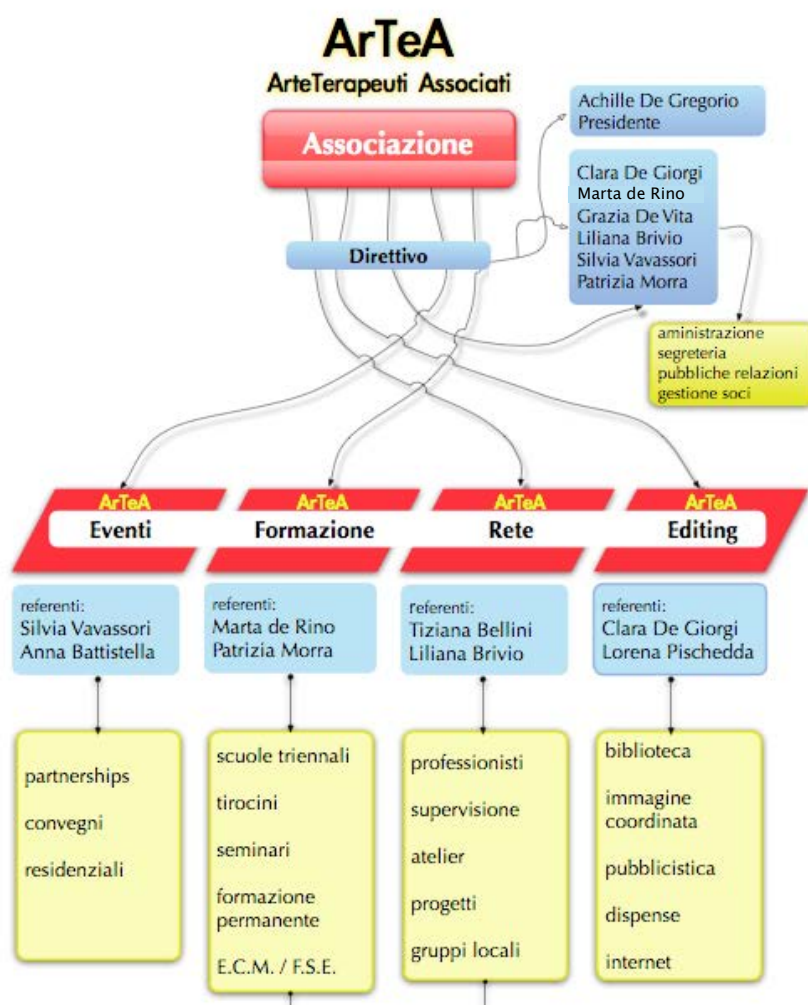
ArTeA
ArteTerapeuti Associati

Associazione

Achille De Gregorio
Presidente

Clara De Giorgi
Marta de Rino
Grazia De Vita
Liliana Brivio
Silvia Vavassori
Patrizia Morra

Direttivo

aministrazione
segreteria
pubbliche relazioni
gestione soci

ArTeA
Eventi

ArTeA
Formazione

ArTeA
Rete

ArTeA
Editing

referenti:
Silvia Vavassori
Anna Battistella

referenti:
Marta de Rino
Patrizia Morra

referenti:
Tiziana Bellini
Liliana Brivio

referenti:
Clara De Giorgi
Lorena Pischedda

partnerships

convegni

residenziali

scuole triennali

tirocini

seminari

formazione permanente

E.C.M. / F.S.E.

professionisti

supervisione

atelier

progetti

gruppi locali

biblioteca

immagine coordinata

pubblicistica

dispense

internet